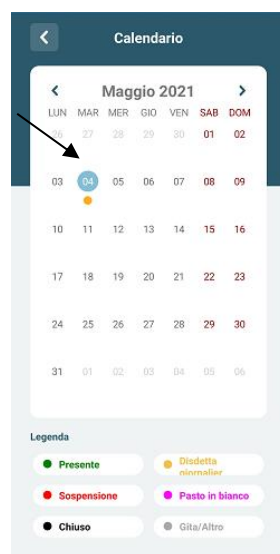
Calendario

Maggio 2021

| LUN | MAR | MER | GIO | VEN | SAB | DOM |
|---|---|---|---|---|---|---|
| 26 | 27 | 28 | 29 | 30 | 01 | 02 |
| 03 | 04 | 05 | 06 | 07 | 08 | 09 |
| 10 | 11 | 12 | 13 | 14 | 15 | 16 |
| 17 | 18 | 19 | 20 | 21 | 22 | 23 |
| 24 | 25 | 26 | 27 | 28 | 29 | 30 |
| 31 | 01 | 02 | 03 | 04 | 05 | 06 |

Legenda

Presente
Disdetta giornalier
Sospensione
Pasto in bianco
Chiuso
Gita/Altro